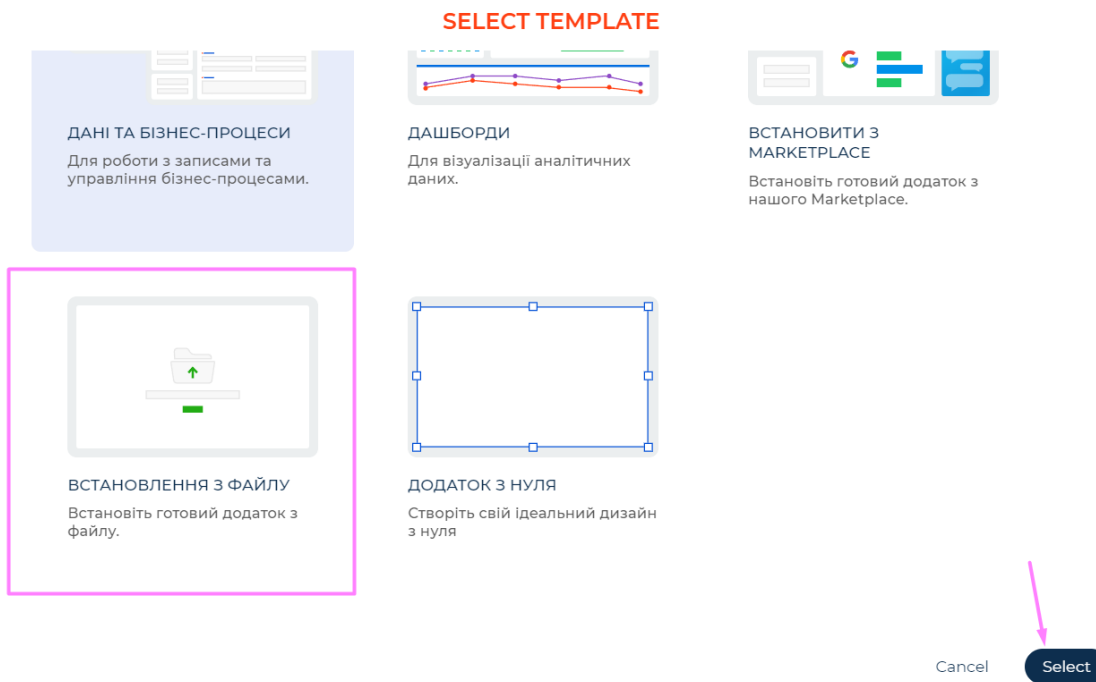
SELECT TEMPLATE

ДАНІ ТА БІЗНЕС-ПРОЦЕСИ

Для роботи з записами та управління бізнес-процесами.

ДАШБОРДИ

Для візуалізації аналітичних даних.

ВСТАНОВИТИ З MARKETPLACE

Встановіть готовий додаток з нашого Marketplace.

ВСТАНОВЛЕННЯ З ФАЙЛУ

Встановіть готовий додаток з файлу.

ДОДАТОК З НУЛЯ

Створіть свій ідеальний дизайн з нуля

Cancel

Select